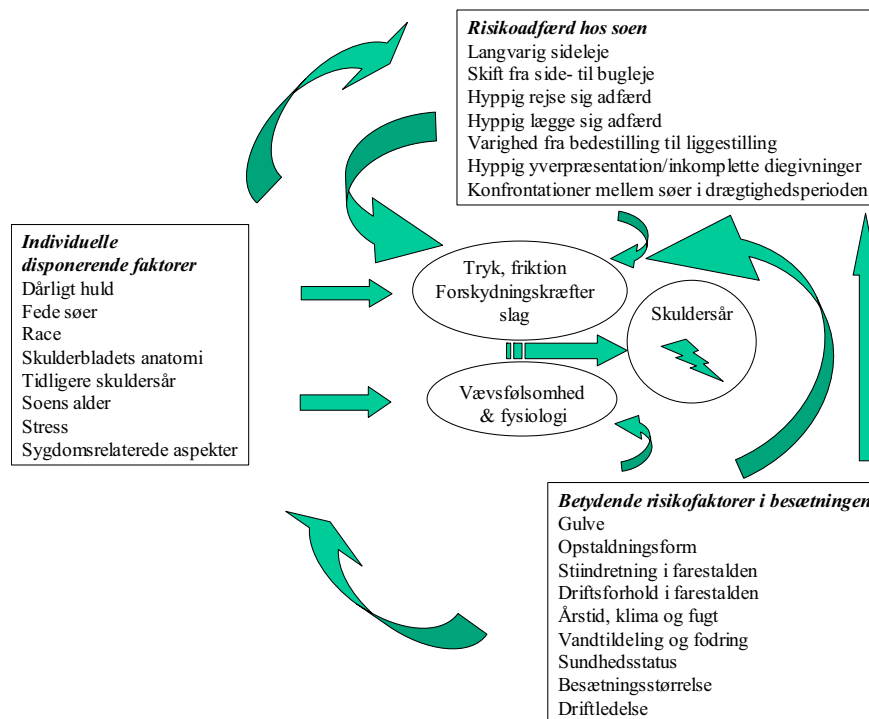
Risikoadfærd hos soen
Langvarig sideleje
Skift fra side- til bugleje
Hyppig rejse sig adfærd
Hyppig lægge sig adfærd
Varighed fra bedestilling til liggestilling
Hyppig yverpræsentation/inkomplette diegivninger
Konfrontationer mellem søer i drægtighedsperioden

Individuelle disponerende faktorer
Dårligt huld
Fede søer
Race
Skulderbladets anatomi
Tidligere skuldersår
Soens alder
Stress
Sygdomsrelaterede aspekter

Tryk, friktion
Forskydningskræfter
slag

Skuldersår

Vævsfølsomhed
& fysiologi

Betydende risikofaktorer i besætningen
Gulve
Opstaldningsform
Stiindretning i farestalden
Driftsforhold i farestalden
Årstid, klima og fugt
Vandtildeling og fodring
Sundhedsstatus
Besætningsstørrelse
Driftledelse